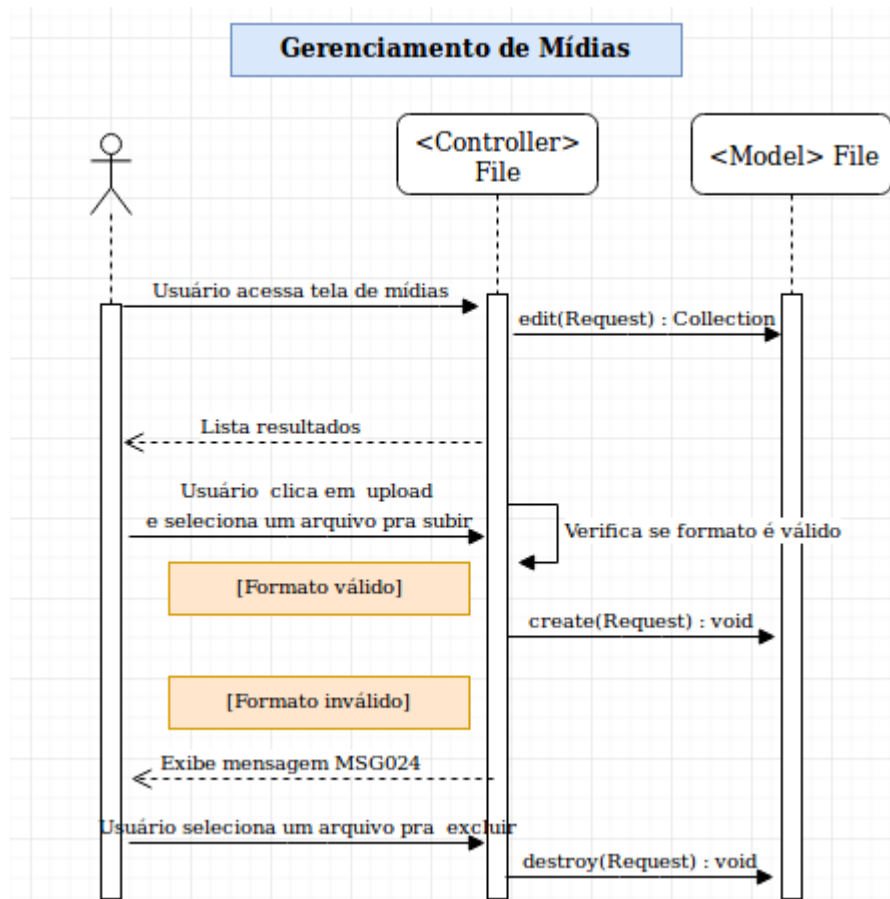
Gerenciamento de Mídias

<Controller> File

<Model> File

Usuário acessa tela de mídias

edit(Request) : Collection

Lista resultados

Usuário clica em upload e seleciona um arquivo pra subir

Verifica se formato é válido

[Formato válido]

create(Request) : void

[Formato inválido]

Exibe mensagem MSG024

Usuário seleciona um arquivo pra excluir

destroy(Request) : void